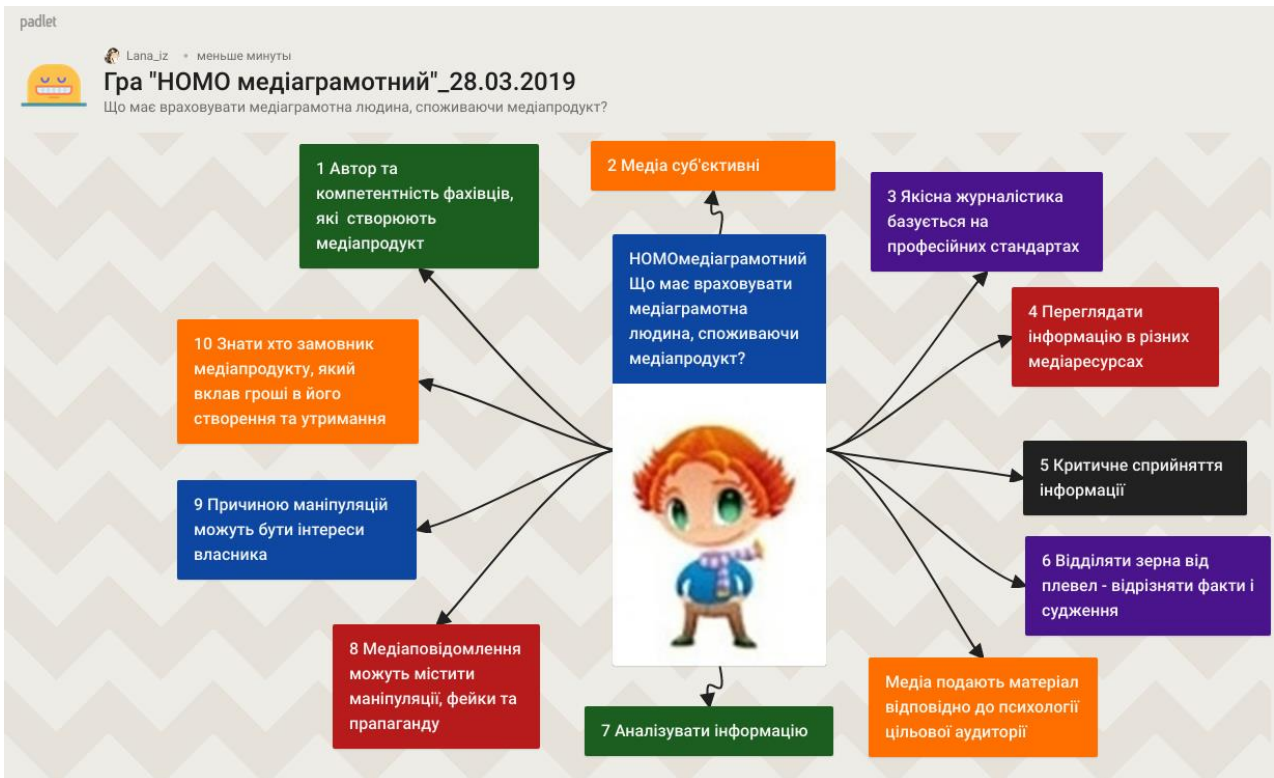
padlet

Lana_iz • меньше минуты

Гра "HOMO медіаграмотний"_28.03.2019

Що має враховувати медіаграмотна людина, споживаючи медіапродукт?

HOMOмедіаграмотний Що має враховувати медіаграмотна людина, споживаючи медіапродукт?

1 Автор та компетентність фахівців, які створюють медіапродукт

2 Медіа суб'єктивні

3 Якісна журналістика базується на професійних стандартах

4 Переглядати інформацію в різних медіаресурсах

5 Критичне сприйняття інформації

6 Відділяти зерна від плевел - відрізняти факти і судження

Медіа подають матеріал відповідно до психології цільової аудиторії

7 Аналізувати інформацію

8 Медіаповідомлення можуть містити маніпуляції, фейки та прапаганду

9 Причиною маніпуляцій можуть бути інтереси власника

10 Знати хто замовник медіапродукту, який вклав гроші в його створення та утримання